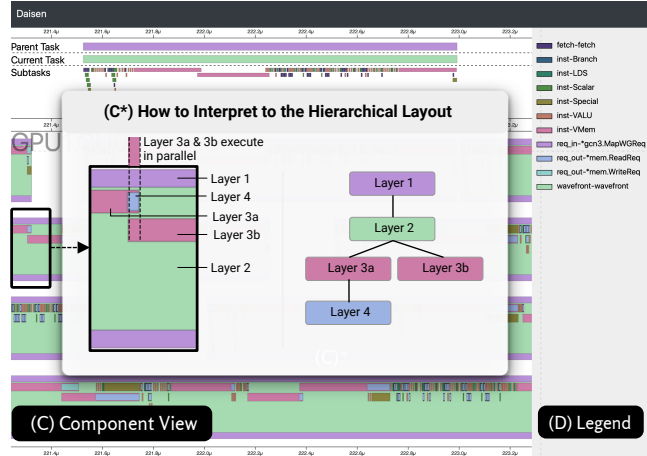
Daisen

221.4μ 221.6μ 221.8μ 222.0μ 222.2μ 222.4μ 222.6μ 222.8μ 223.0μ 223.2μ

Parent Task
Current Task
Subtasks

fetch-fetch
inst-Branch
inst-LDS
inst-Scalar
inst-Special
inst-VALU
inst-VMem
req_in-*gcn3.MapWGReq
req_out-*mem.ReadReq
req_out-*mem.WriteReq
wavefront-wavefront

(C*) How to Interpret to the Hierarchical Layout

GPU

Layer 3a & 3b execute in parallel

Layer 1
Layer 4
Layer 3a
Layer 3b
Layer 2

Layer 1
Layer 2
Layer 3a
Layer 3b
Layer 4

(C) Component View

(D) Legend

221.4μ 221.6μ 221.8μ 222.0μ 222.2μ 222.4μ 222.6μ 222.8μ 223.0μ 223.2μ